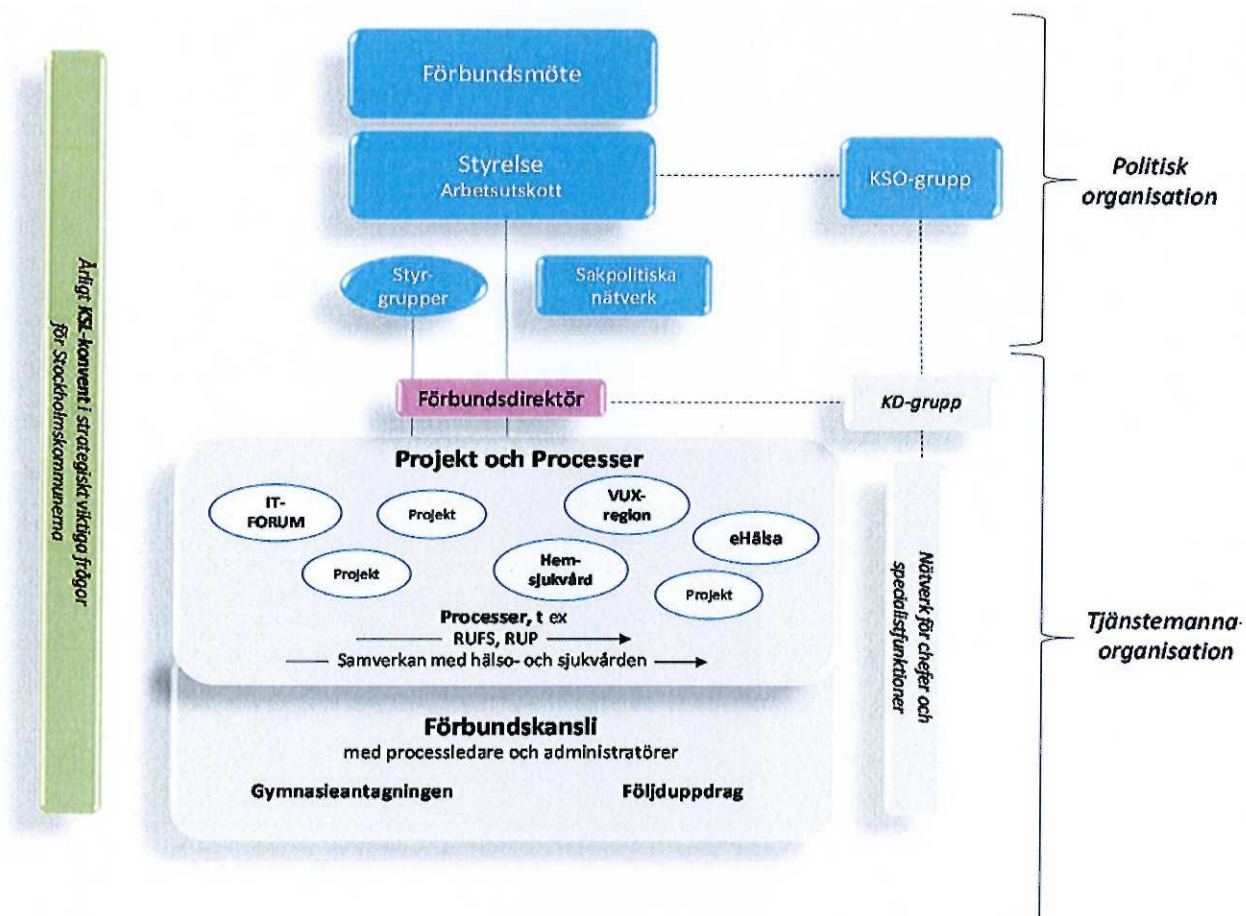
Årligt KSL-konvent i strategiskt viktiga frågor för Stockholmskommunerna

Förbundsmöte

Styrelse
Arbetsutskott

KSO-grupp

Politisk organisation

Styr-grupper

Sakpolitiska nätverk

Förbundsdirektör

KD-grupp

Projekt och Processer

IT-FORUM

Projekt

VUX-region

eHälsa

Projekt

Hem-sjukvård

Projekt

Processer, t ex
RUFS, RUP
Samverkan med hälso- och sjukvården

Nätverk för chefer och specialistfunktioner

Tjänstemanna-organisation

Förbundskansli
med processledare och administratörer

Gymnasieantagningen

Följduppdrag